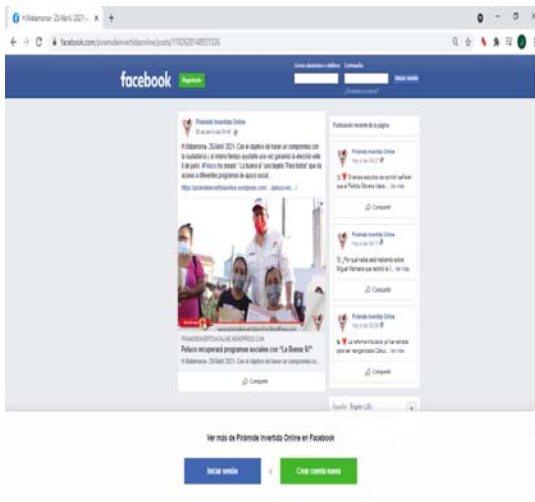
H.Matamoros · 25/Abril 2021 - ... ×  +

facebook.com/piramideinvertidaonline/posts/1182626148931326

facebook  Registrarte

Correo electrónico o teléfono  Contraseña

Iniciar sesión

¿Olvidaste tu cuenta?

Pirámide Invertida Online

H.Matamoros · 25/Abril 2021.- Con el objetivo de hacer un compromiso con la ciudadanía y al mismo tiempo ayudarle una vez ganando la elección este 6 de junio, #Peluco ha creado "La buena W" una tarjeta "Para todos" que da acceso a diferentes programas de apoyo social...

https://piramideinvertidaonline.wordpress.com/...

PIRAMIDEINVERTIDAONLINE.WORDPRESS.COM

Peluco recuperará programas sociales con "La Buena W"

H.Matamoros · 25/Abril 2021.- Con el objetivo de hacer un compromiso co...

Compartir

Publicación reciente de la página

Pirámide Invertida Online

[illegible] Ver más

Compartir

Pirámide Invertida Online

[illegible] Ver más

Compartir

Pirámide Invertida Online

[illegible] Ver más

Compartir

Español · English (US)

Ver más de Pirámide Invertida Online en Facebook

Iniciar sesión  o  Crear cuenta nueva